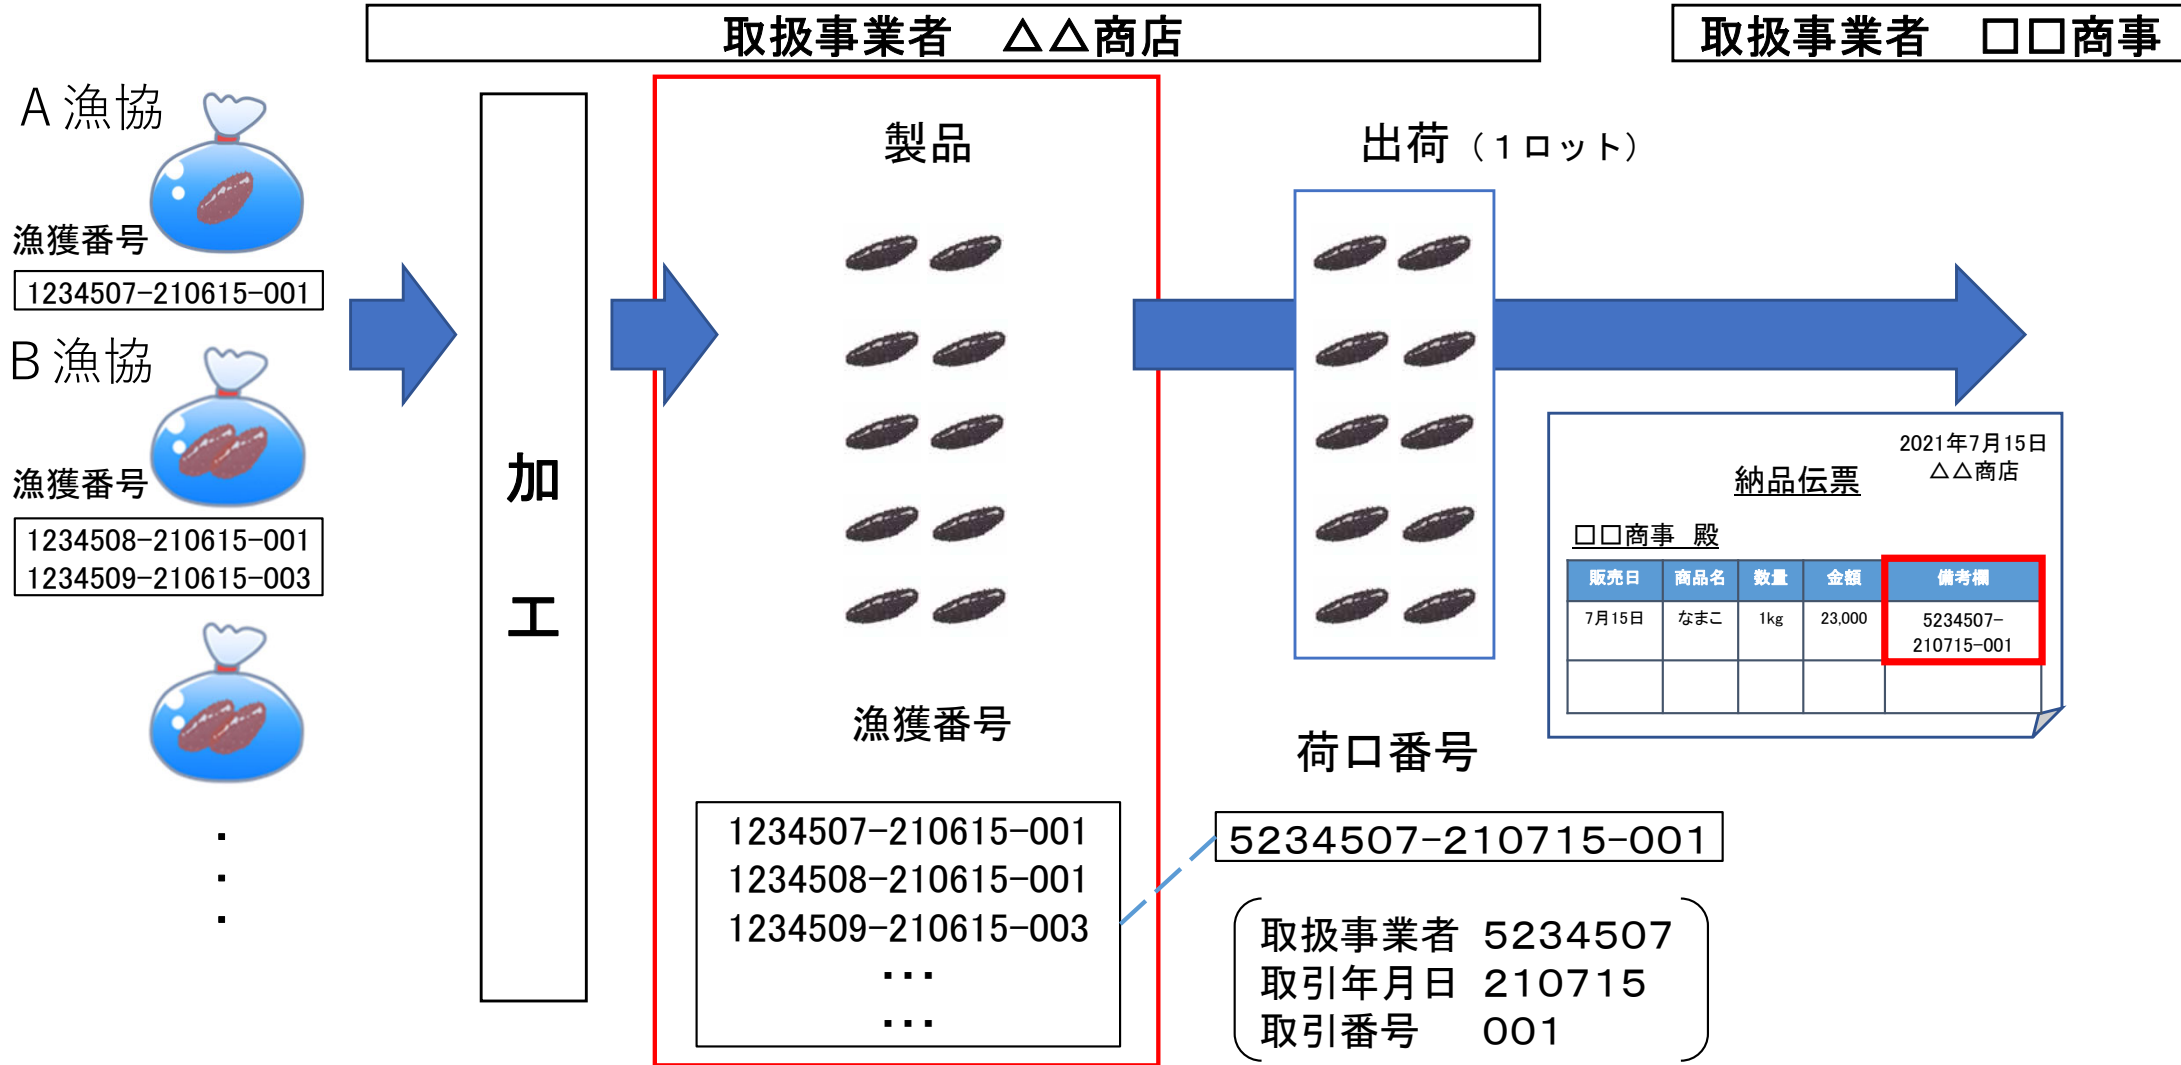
取扱事業者　△△商店

取扱事業者　ロロ商事

A 漁協

漁獲番号

1234507-210615-001

B 漁協

漁獲番号

1234508-210615-001
1234509-210615-003

・
・
・

加

工

製品

漁獲番号

1234507-210615-001
1234508-210615-001
1234509-210615-003
・・・
・・・

出荷（1ロット）

荷口番号

5234507-210715-001

取扱事業者　5234507
取引年月日　210715
取引番号　　001

2021年7月15日
△△商店

納品伝票

ロロ商事　殿

| 販売日 | 商品名 | 数量 | 金額 | 備考欄 |
|---|---|---|---|---|
| 7月15日 | なまこ | 1kg | 23,000 | 5234507-210715-001 |
| | | | | |